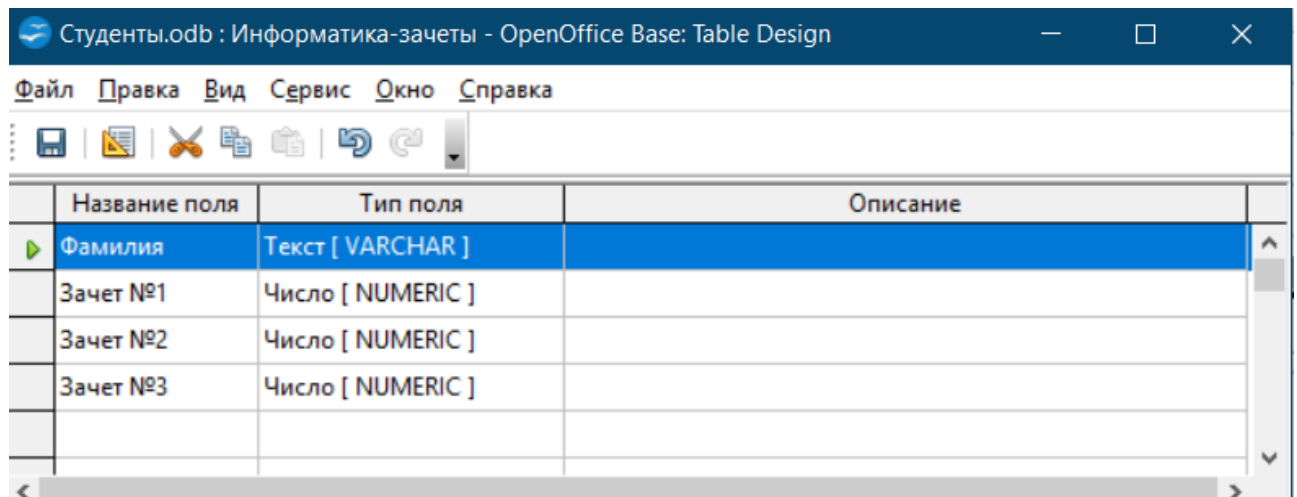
Студенты.odb : Информатика-зачеты - OpenOffice Base: Table Design

Файл Правка Вид Сервис Окно Справка

| Название поля | Тип поля | Описание |
|---|---|---|
| Фамилия | Текст [ VARCHAR ] | |
| Зачет №1 | Число [ NUMERIC ] | |
| Зачет №2 | Число [ NUMERIC ] | |
| Зачет №3 | Число [ NUMERIC ] | |
| | | |